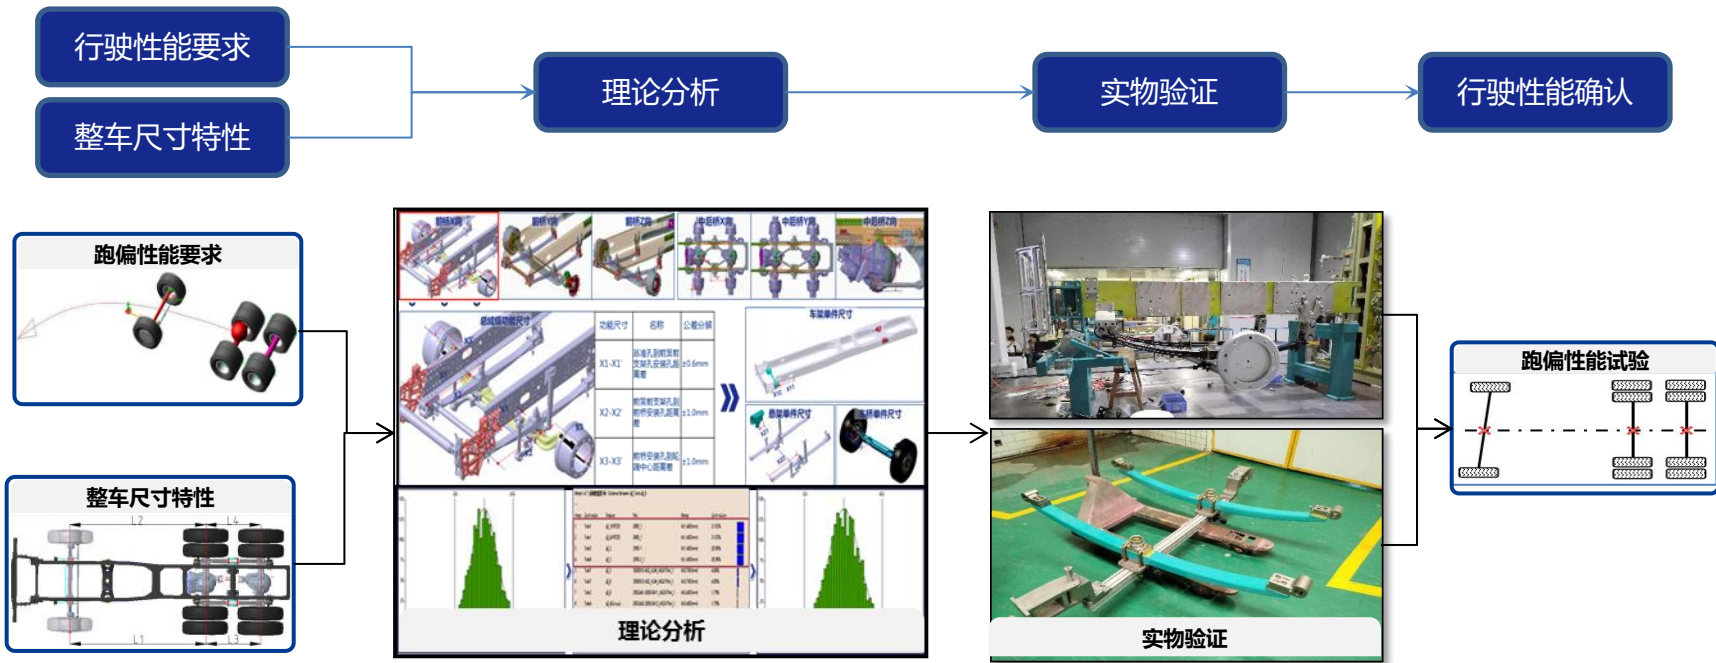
行驶性能要求

整车尺寸特性

理论分析

实物验证

行驶性能确认

跑偏性能要求

整车尺寸特性

L2

L4

L1

L3

前桥X向

前桥Y向

前桥Z向

中后桥X向

中后桥Y向

中后桥Z向

总成级功能尺寸

| 功能尺寸 | 名称 | 公差分解 |
|---|---|---|
| X1-X1' | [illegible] | ±0.6mm |
| X2-X2' | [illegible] | ±1.0mm |
| X3-X3' | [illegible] | ±1.0mm |

车架单件尺寸

悬架单件尺寸

车桥单件尺寸

理论分析

实物验证

跑偏性能试验